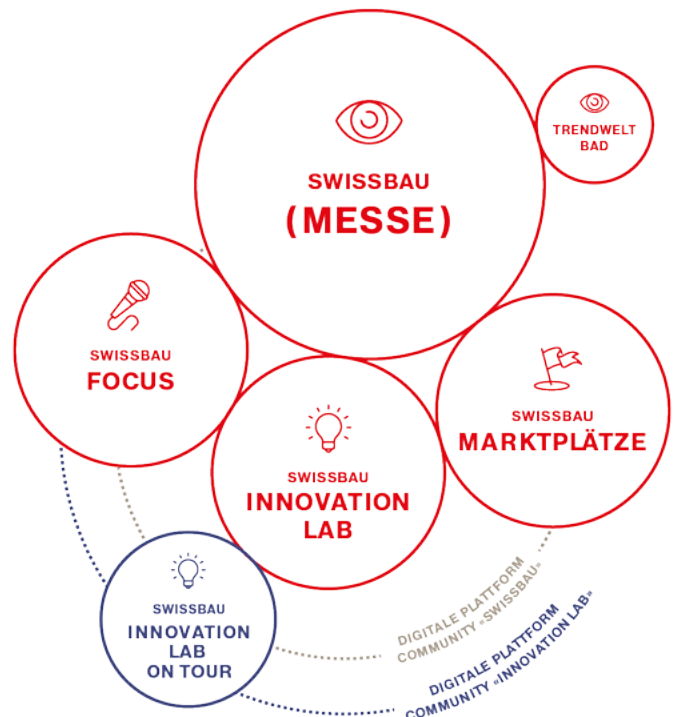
SWISSBAU
(MESSE)

TRENDWELT
BAD

SWISSBAU
FOCUS

SWISSBAU
INNOVATION
LAB

SWISSBAU
MARKTPLÄTZE

SWISSBAU
INNOVATION
LAB
ON TOUR

DIGITALE PLATTFORM
COMMUNITY «SWISSBAU»

DIGITALE PLATTFORM
COMMUNITY «INNOVATION LAB»